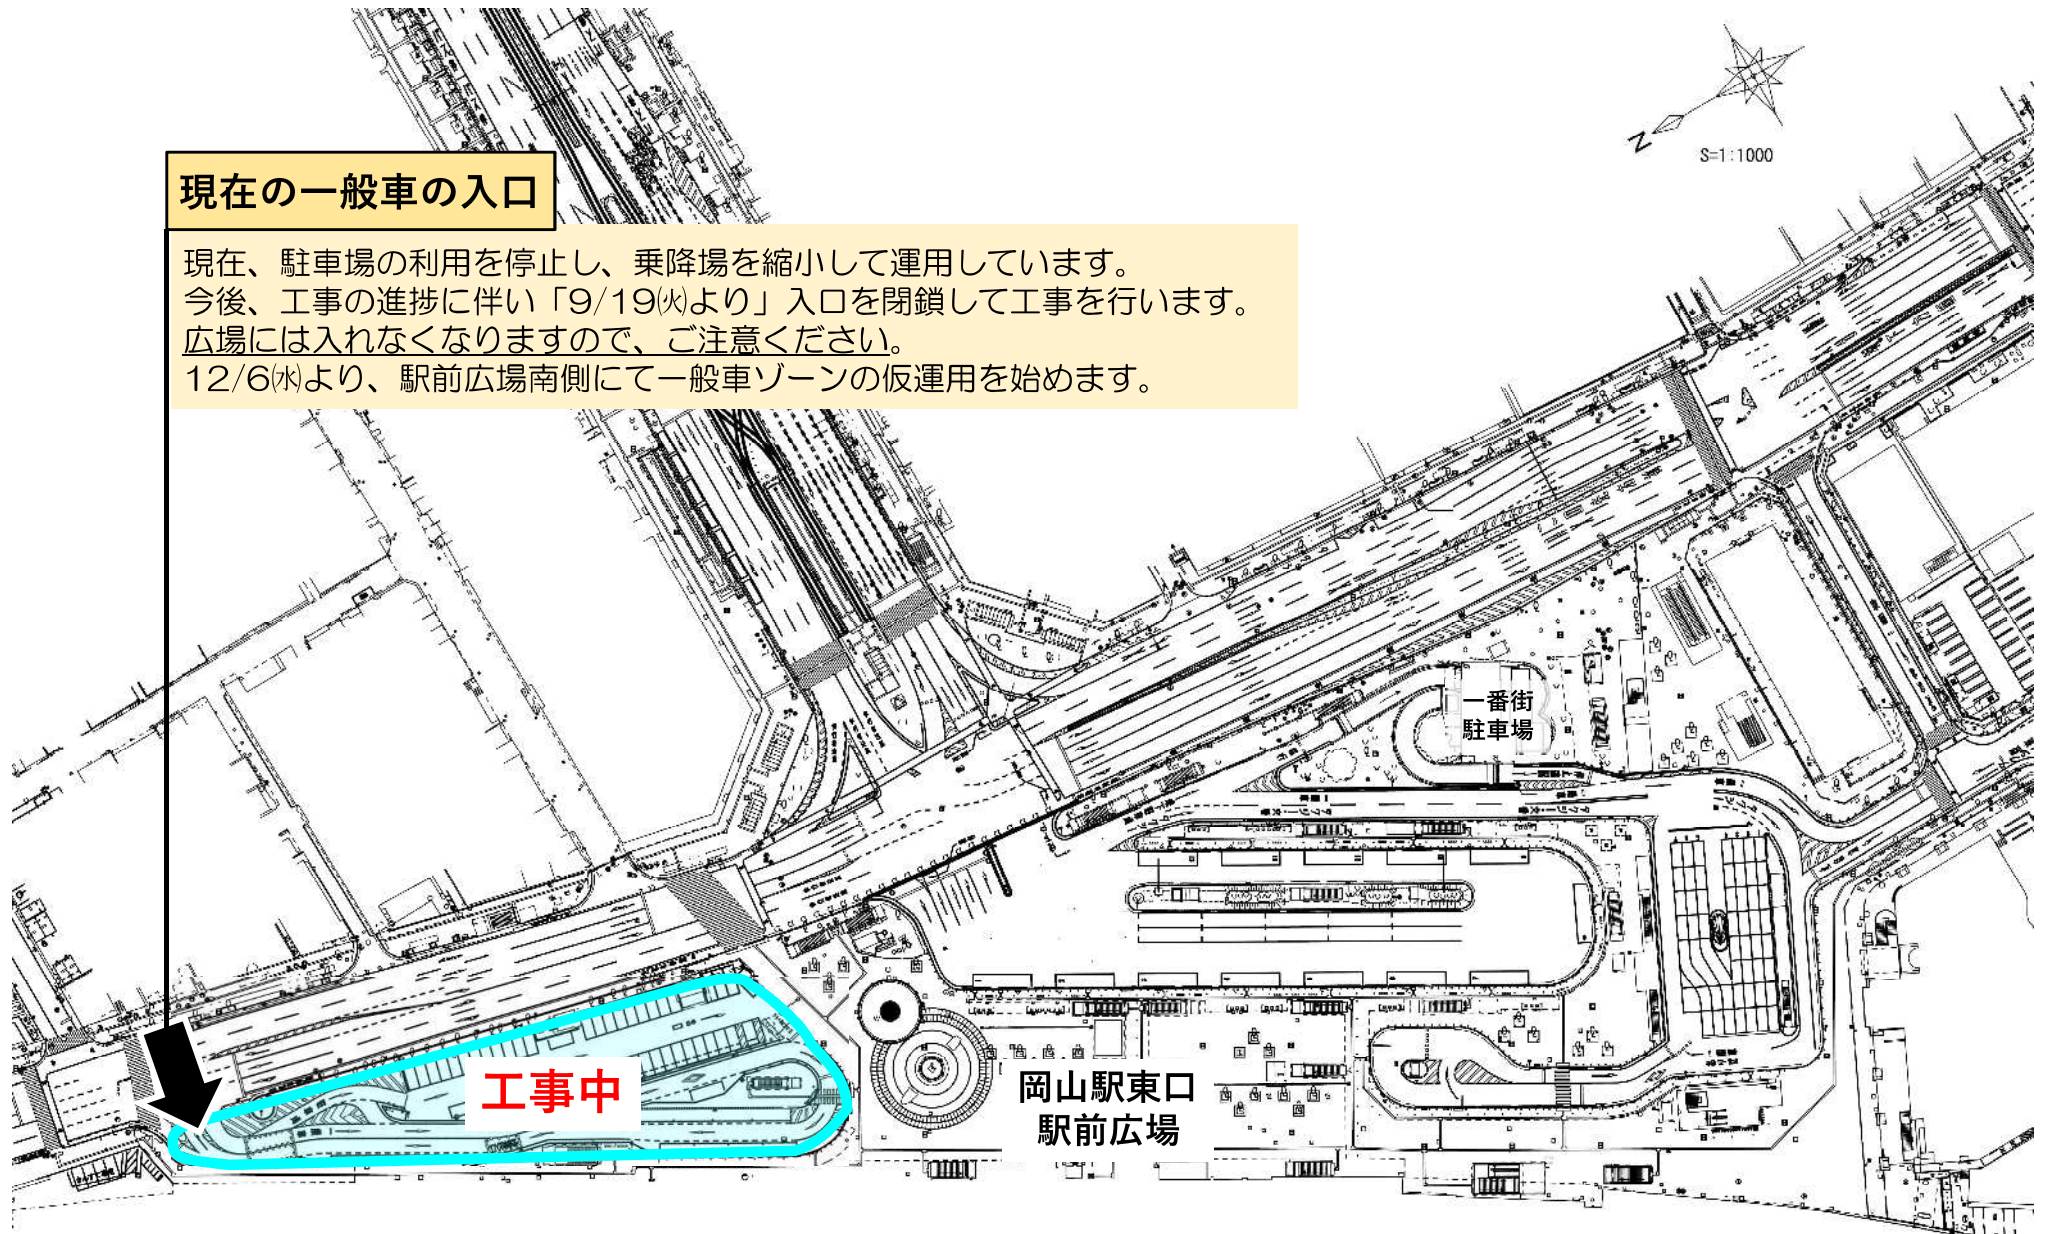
現在の一般車の入口

現在、駐車場の利用を停止し、乗降場を縮小して運用しています。
今後、工事の進捗に伴い「9/19㈫より」入口を閉鎖して工事を行います。
広場には入れなくなりますので、ご注意ください。
12/6㈬より、駅前広場南側にて一般車ゾーンの仮運用を始めます。

N

S=1:1000

一番街
駐車場

工事中

岡山駅東口
駅前広場